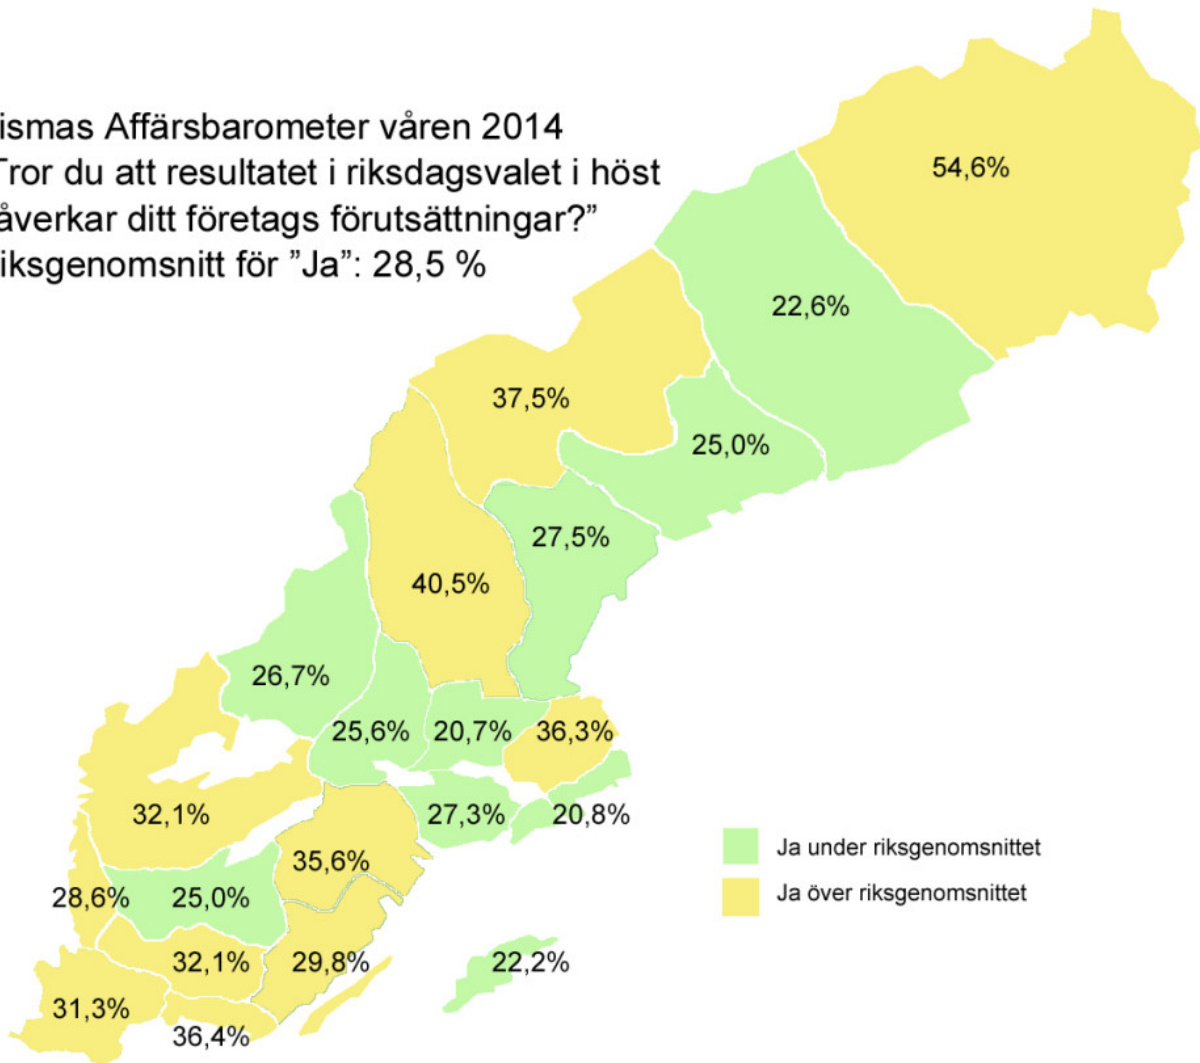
ismas Affärsbarometer våren 2014
Tror du att resultatet i riksdagsvalet i höst påverkar ditt företags förutsättningar?"
iksgenomsnitt för "Ja": 28,5 %

54,6%
22,6%
37,5%
25,0%
27,5%
40,5%
26,7%
25,6%
20,7%
36,3%
32,1%
27,3%
20,8%
35,6%
28,6%
25,0%
32,1%
29,8%
22,2%
31,3%
36,4%

Ja under riksgenomsnittet
Ja över riksgenomsnittet